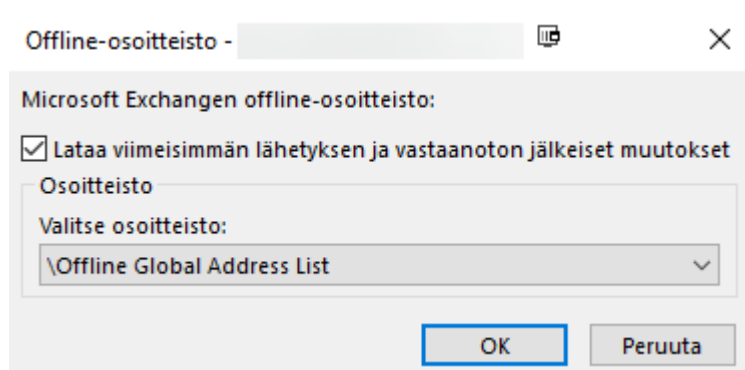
Offline-osoitteisto -

Microsoft Exchangen offline-osoitteisto:

Lataa viimeisimmän lähetyksen ja vastaanoton jälkeiset muutokset

Osoitteisto

Valitse osoitteisto:

\Offline Global Address List

OK

Peruuta